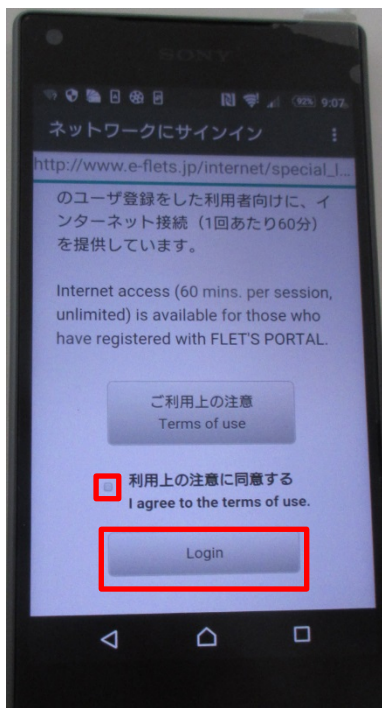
SONY

92% 9:07

ネットワークにサインイン

http://www.e-flets.jp/internet/special_l...

のユーザ登録をした利用者向けに、インターネット接続（1回あたり60分）を提供しています。

Internet access (60 mins. per session, unlimited) is available for those who have registered with FLET'S PORTAL.

ご利用上の注意
Terms of use

利用上の注意に同意する
I agree to the terms of use.

Login